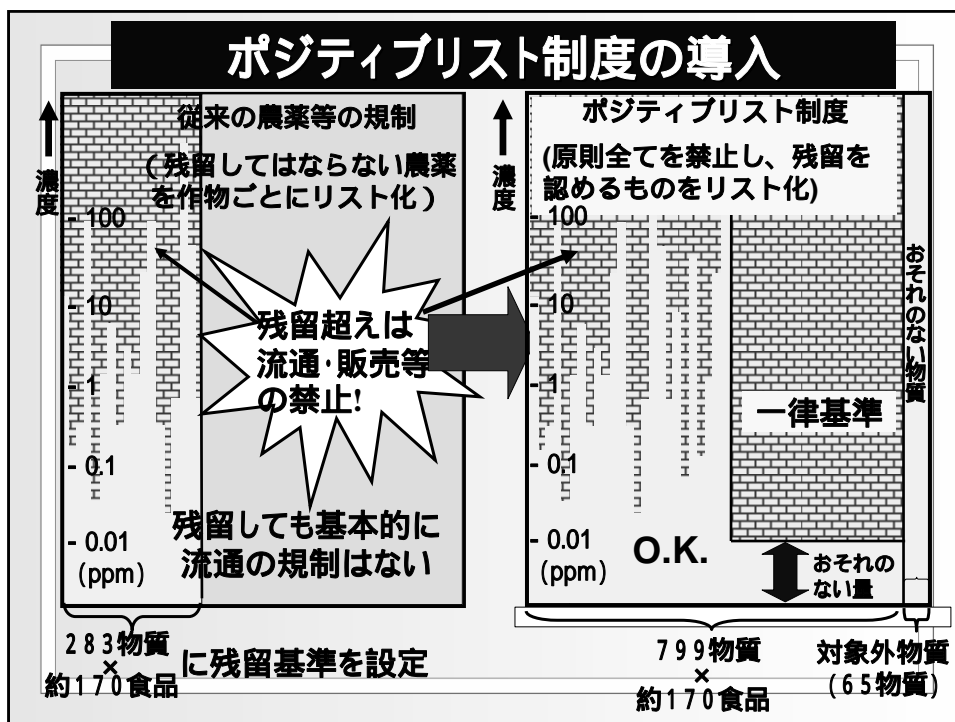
ポジティブリスト制度の導入

従来の農薬等の規制

(残留してはならない農薬を作物ごとにリスト化)

濃度

- 100
- 10
- 1
- 0.1
- 0.01
(ppm)

残留超えは流通·販売等の禁止!

残留しても基本的に流通の規制はない

ポジティブリスト制度

(原則全てを禁止し、残留を認めるものをリスト化)

濃度

- 100
- 10
- 1
- 0.1
- 0.01
(ppm)

O.K.

一律基準

おそれのない量

おそれのない物質

283物質
×
約170食品

に残留基準を設定

799物質
×
約170食品

対象外物質
(65物質)